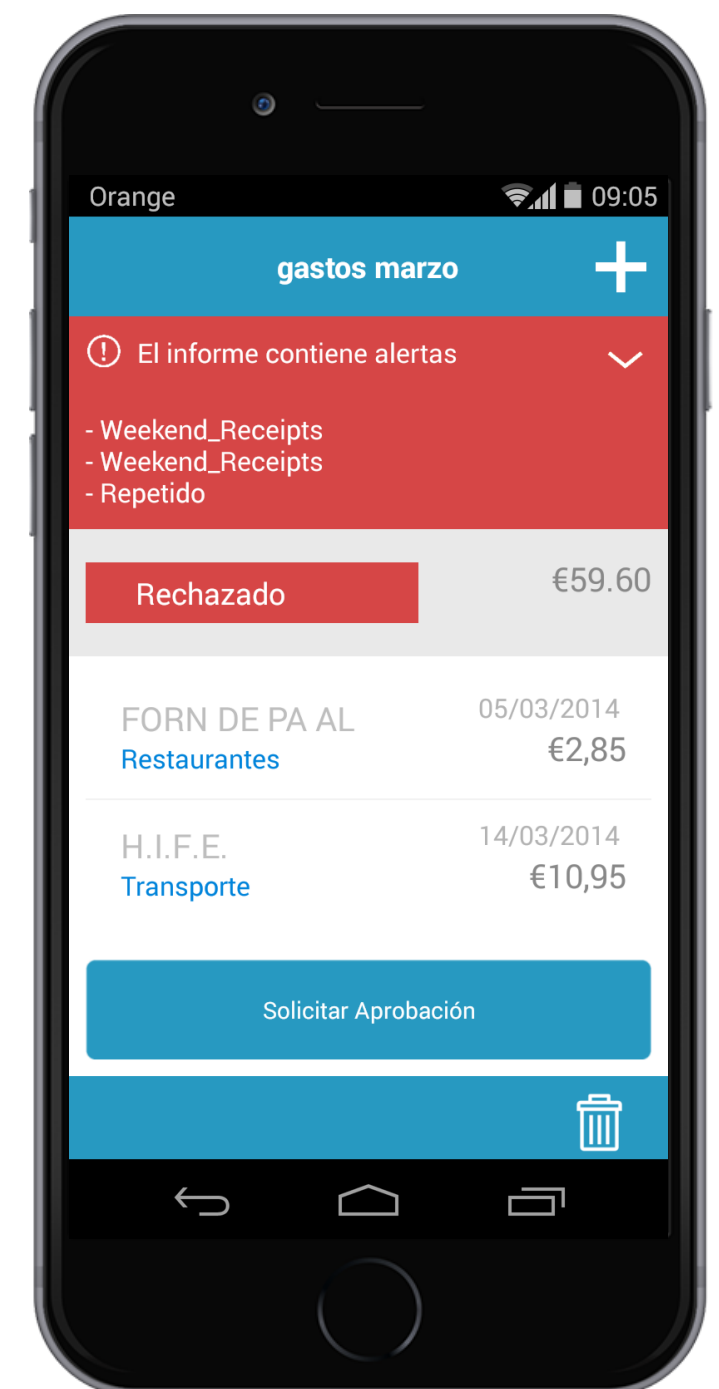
Orange 09:05

gastos marzo

El informe contiene alertas

- Weekend_Receipts
- Weekend_Receipts
- Repetido

Rechazado €59.60

FORN DE PA AL 05/03/2014
Restaurantes €2,85

H.I.F.E. 14/03/2014
Transporte €10,95

Solicitar Aprobación